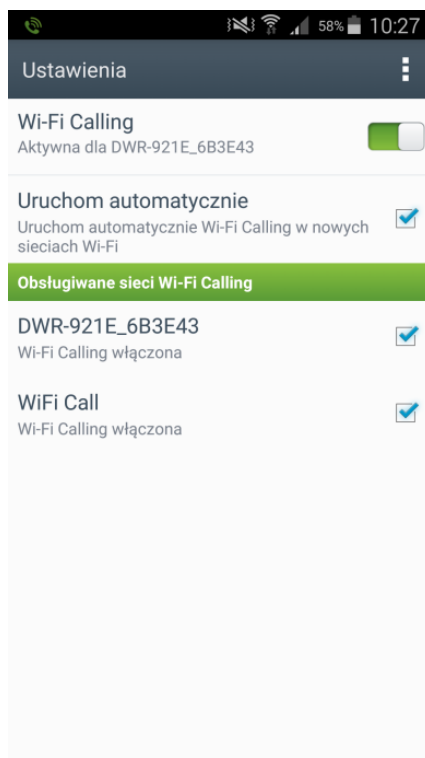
58% 10:27

Ustawienia

Wi-Fi Calling
Aktywna dla DWR-921E_6B3E43

Uruchom automatycznie
Uruchom automatycznie Wi-Fi Calling w nowych sieciach Wi-Fi

Obsługiwane sieci Wi-Fi Calling

DWR-921E_6B3E43
Wi-Fi Calling włączona

WiFi Call
Wi-Fi Calling włączona